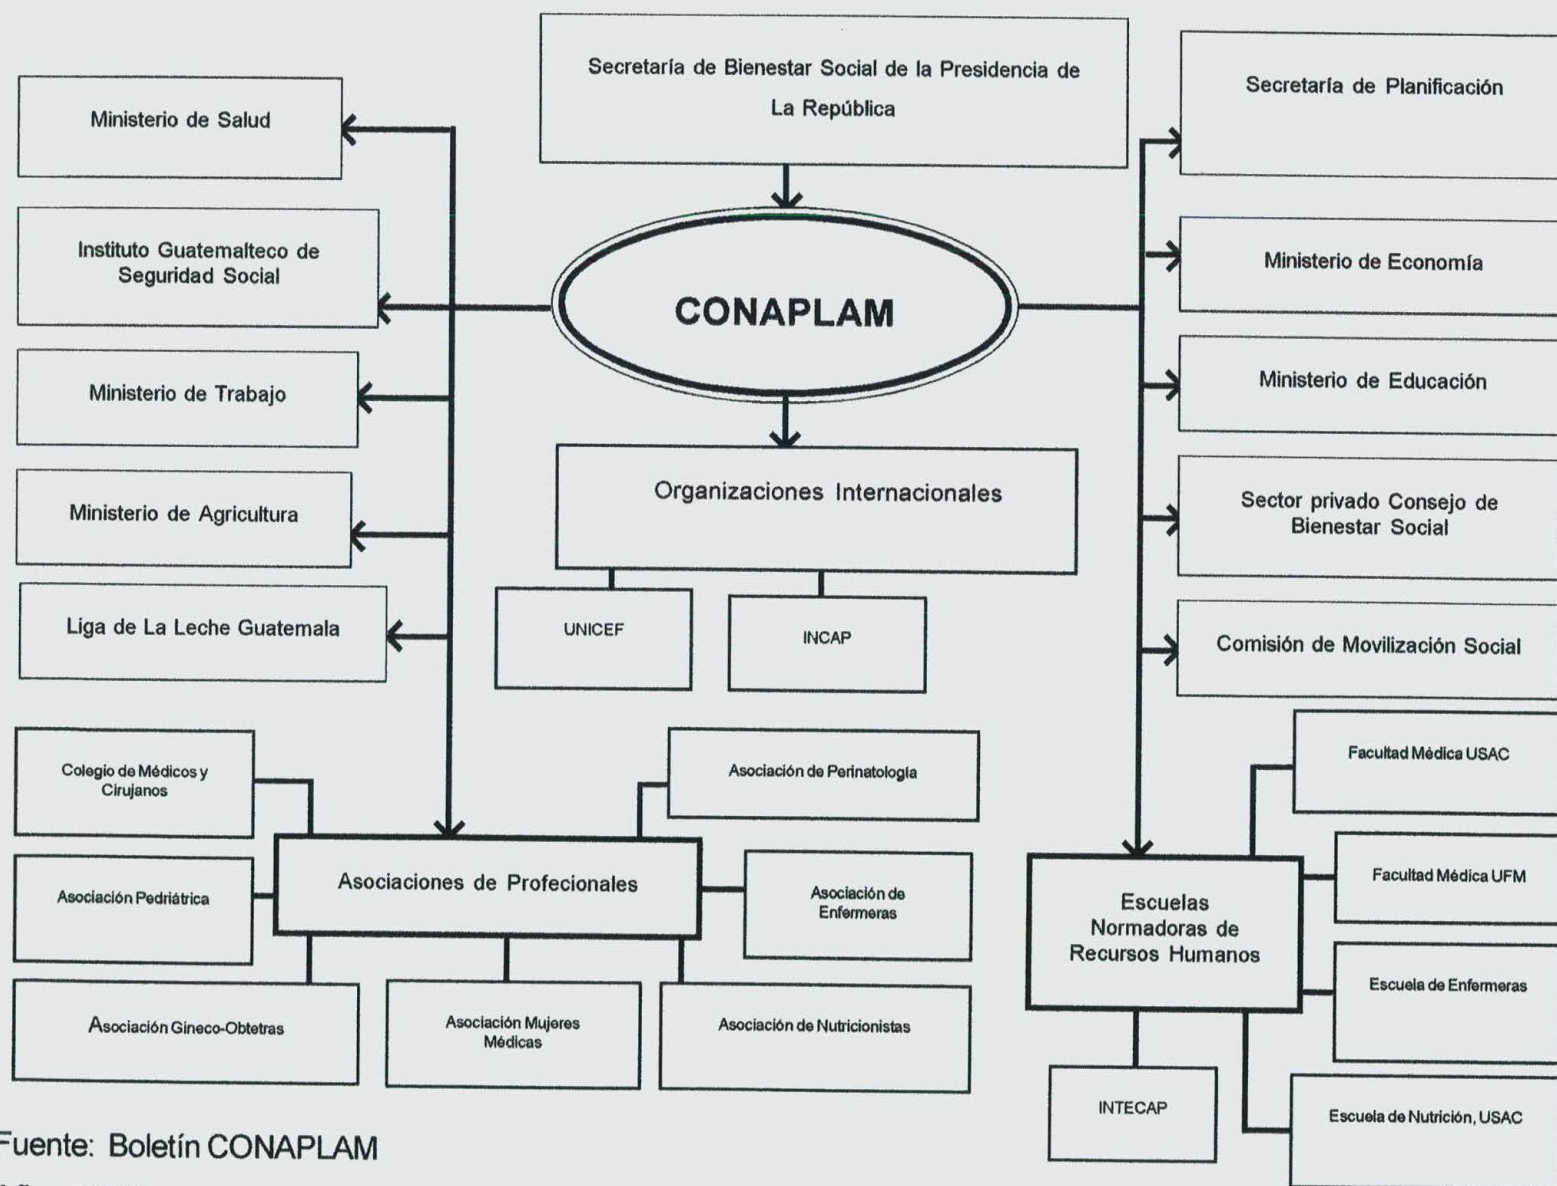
Secretaría de Bienestar Social de la Presidencia de La República

Ministerio de Salud

Secretaría de Planificación

Instituto Guatemalteco de Seguridad Social

CONAPLAM

Ministerio de Economía

Ministerio de Trabajo

Ministerio de Educación

Organizaciones Internacionales

Ministerio de Agricultura

Sector privado Consejo de Bienestar Social

Liga de La Leche Guatemala

UNICEF

INCAP

Comisión de Movilización Social

Colegio de Médicos y Cirujanos

Asociación de Perinatología

Facultad Médica USAC

Asociaciones de Profecionales

Asociación de Enfermeras

Asociación Pedriátrica

Facultad Médica UFM

Escuelas Normadoras de Recursos Humanos

Escuela de Enfermeras

Asociación Gineco-Obtetras

Asociación Mujeres Médicas

Asociación de Nutricionistas

INTECAP

Escuela de Nutrición, USAC

Fuente: Boletín CONAPLAM